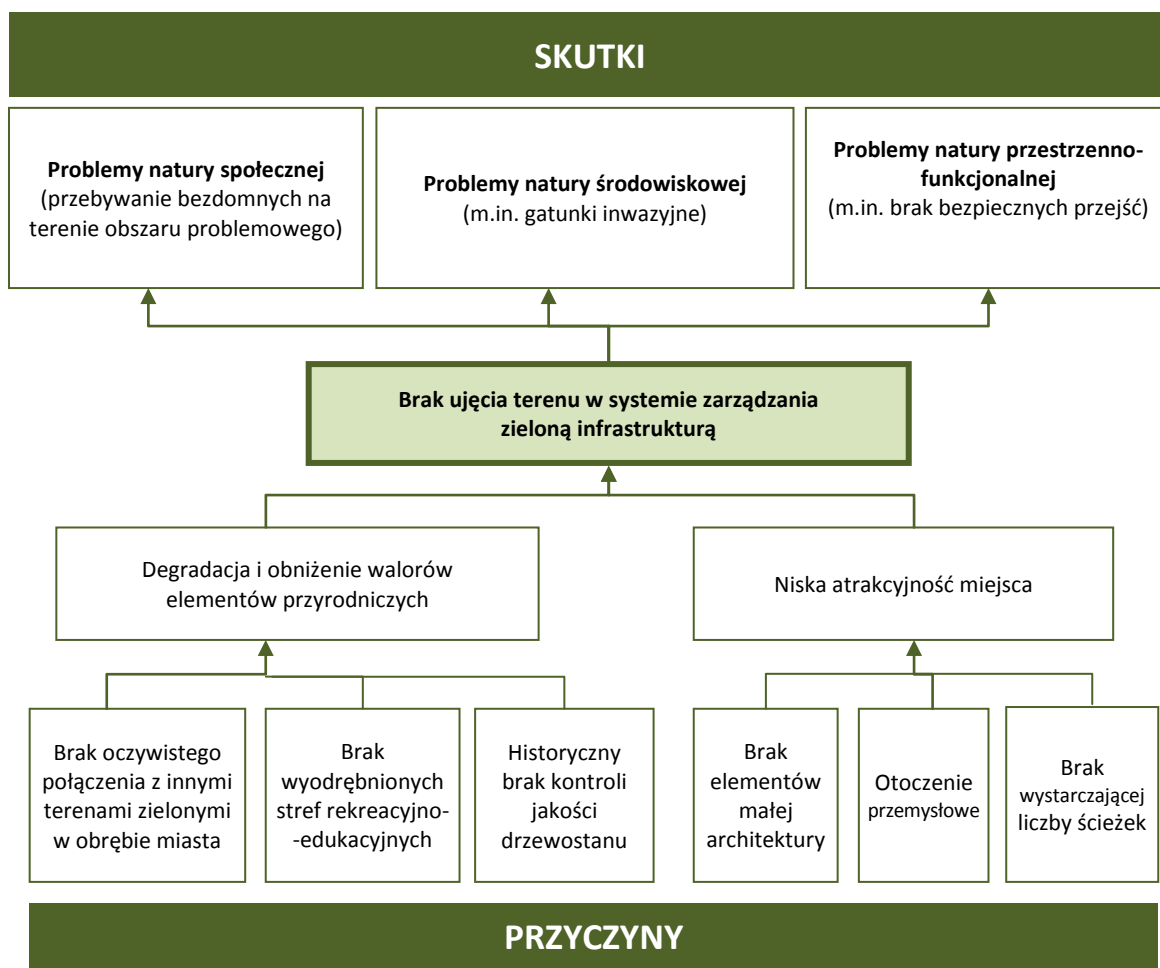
SKUTKI

Problemy natury społecznej
(przebywanie bezdomnych na terenie obszaru problemowego)

Problemy natury środowiskowej
(m.in. gatunki inwazyjne)

Problemy natury przestrzenno-funkcjonalnej
(m.in. brak bezpiecznych przejść)

Brak ujęcia terenu w systemie zarządzania zieloną infrastrukturą

Degradacja i obniżenie walorów elementów przyrodniczych

Niska atrakcyjność miejsca

Brak oczywistego połączenia z innymi terenami zielonymi w obrębie miasta

Brak wyodrębnionych stref rekreacyjno--edukacyjnych

Historyczny brak kontroli jakości drzewostanu

Brak elementów małej architektury

Otoczenie przemysłowe

Brak wystarczającej liczby ścieżek

PRZYCZYNY